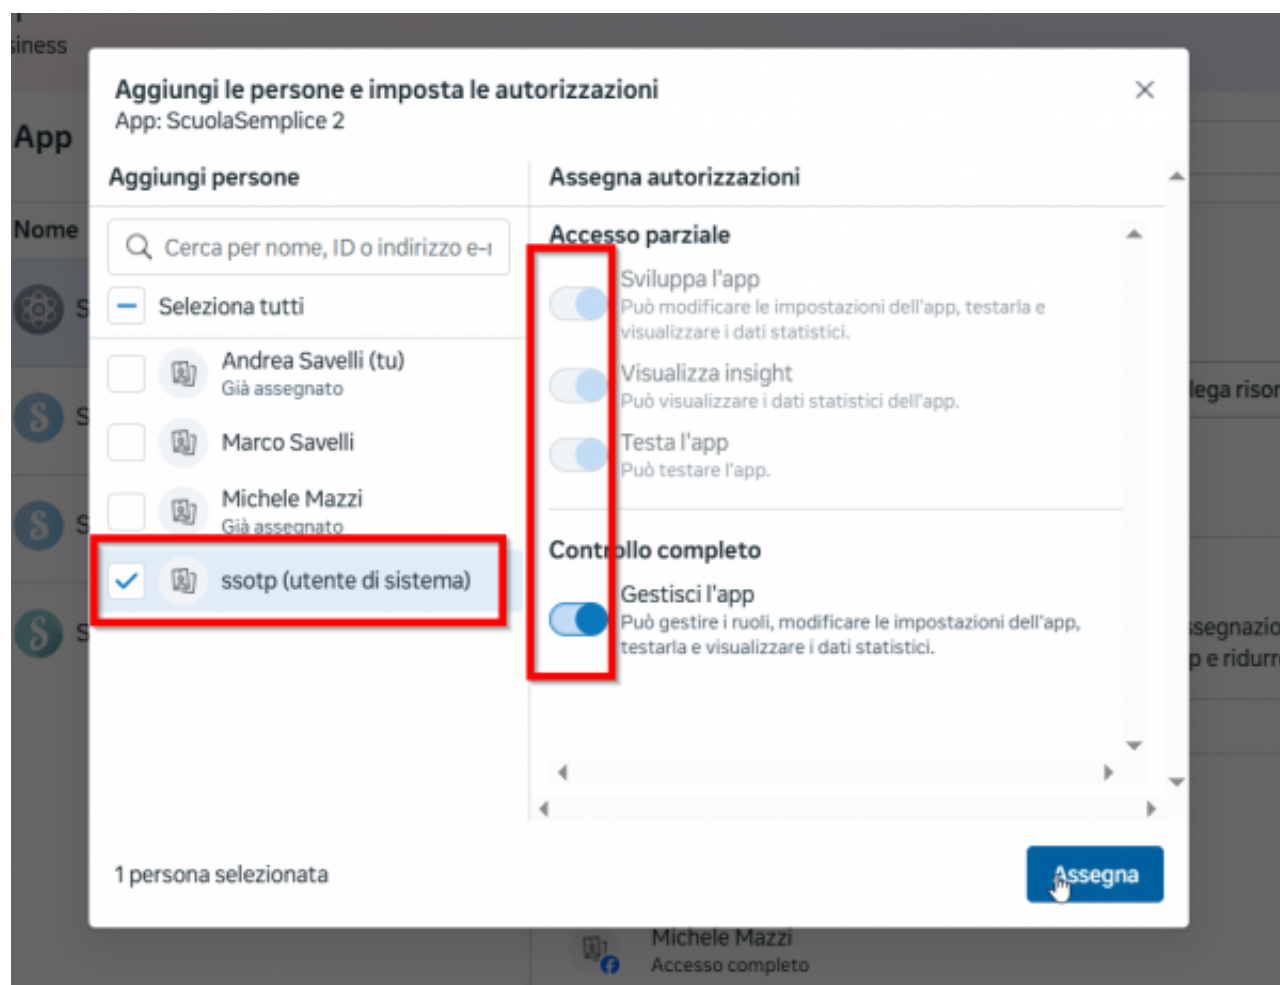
iness

App

Nome

Aggiungi le persone e imposta le autorizzazioni
App: ScuolaSemplice 2

Aggiungi persone

Cerca per nome, ID o indirizzo e-

Seleziona tutti

Andrea Savelli (tu)
Già assegnato

Marco Savelli

Michele Mazzi
Già assegnato

ssotp (utente di sistema)

Assegna autorizzazioni

Accesso parziale

Sviluppa l'app
Può modificare le impostazioni dell'app, testarla e visualizzare i dati statistici.

Visualizza insight
Può visualizzare i dati statistici dell'app.

Testa l'app
Può testare l'app.

Controllo completo

Gestisci l'app
Può gestire i ruoli, modificare le impostazioni dell'app, testarla e visualizzare i dati statistici.

1 persona selezionata

Assegna

lega risor

ssegnazio
p e ridurr

Michele Mazzi
Accesso completo